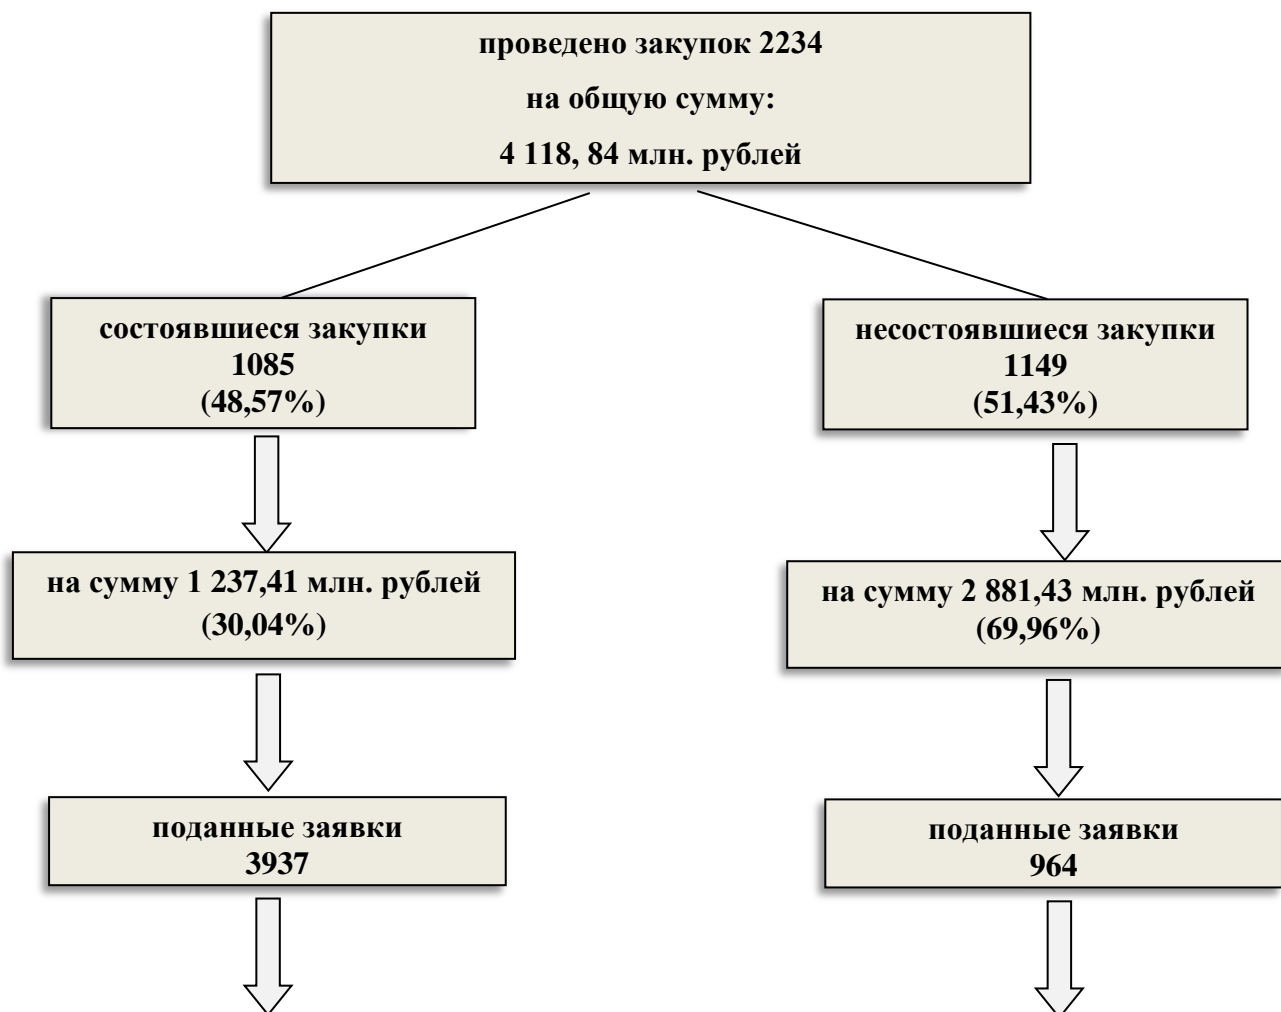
проведено закупок 2234

на общую сумму:

4 118, 84 млн. рублей

состоявшиеся закупки
1085
(48,57%)

на сумму 1 237,41 млн. рублей
(30,04%)

поданные заявки
3937

несостоявшиеся закупки
1149
(51,43%)

на сумму 2 881,43 млн. рублей
(69,96%)

поданные заявки
964